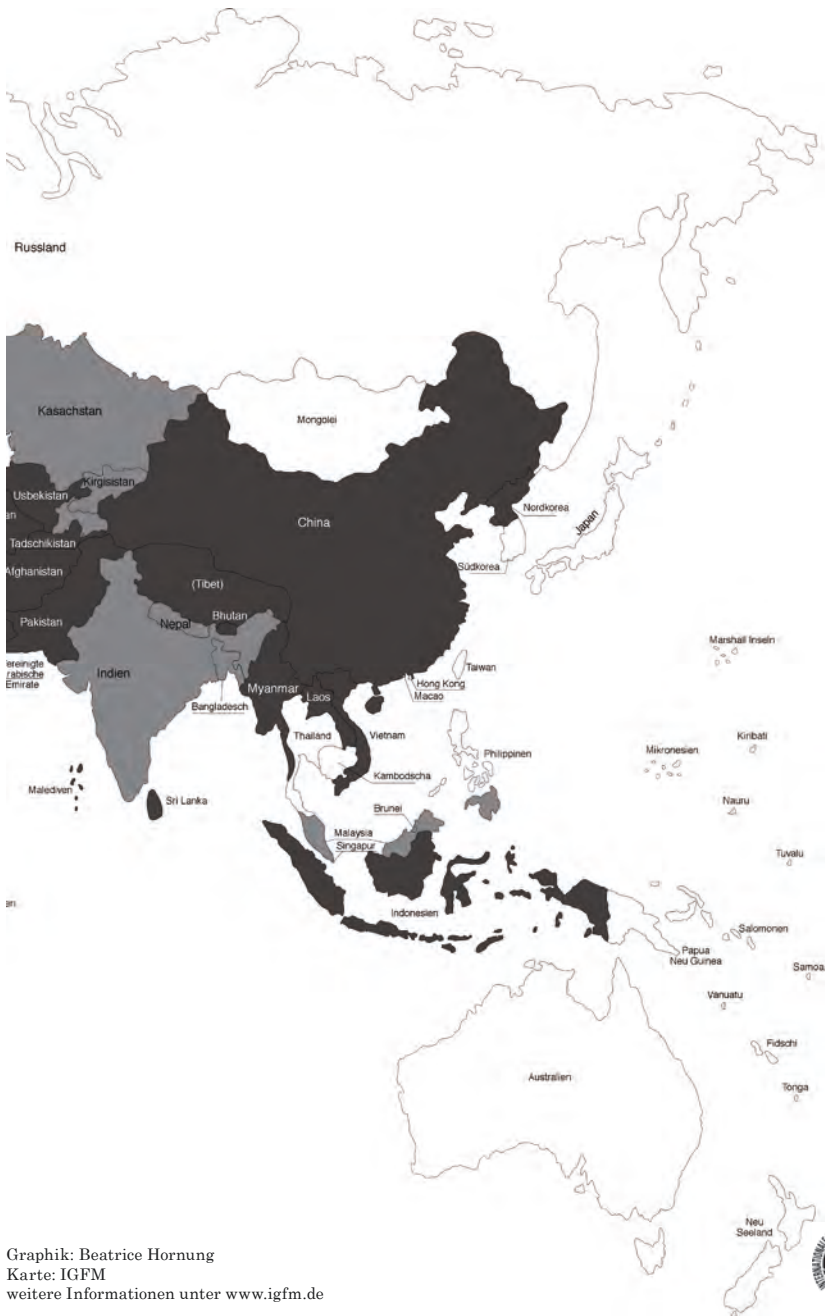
Russland

Kasachstan

Mongolei

Usbekistan

Kirgisistan

an

China

Nordkorea

Japan

Tadschikistan

Südkorea

Afghanistan

(Tibet)

Bhutan

Nepal

Pakistan

Marshall Inseln

ereinigte rabische Emirate

Indien

Myanmar

Laos

Taiwan

Hong Kong

Macao

Bangladesch

Thailand

Vietnam

Philippinen

Mikronesien

Kiribati

Kambodscha

Malediven

Sri Lanka

Brunei

Nauru

Malaysia

Singapur

Tuvalu

en

Indonesien

Salomonen

Papua Neu Guinea

Samoa

Vanuatu

Fidschi

Australien

Tonga

Neu Seeland

Graphik: Beatrice Hornung
Karte: IGFM
weitere Informationen unter www.igfm.de